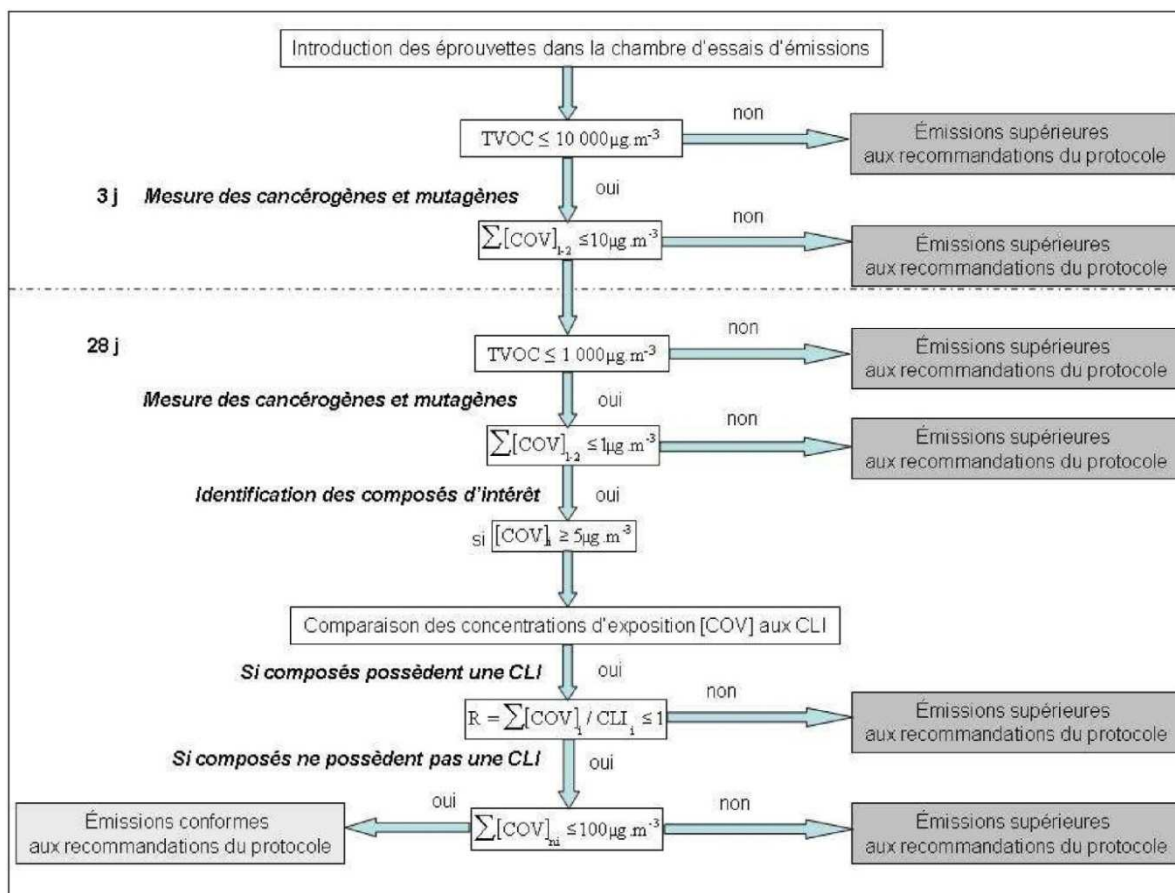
Introduction des éprouvettes dans la chambre d'essais d'émissions

TVOC $\leq$ 10 000$\mu$g.m$^{-3}$

non

Émissions supérieures aux recommandations du protocole

3 j Mesure des cancérogènes et mutagènes

oui

$\sum[\text{COV}]_{1-2} \leq 10\mu g.m^{-3}$

non

Émissions supérieures aux recommandations du protocole

28 j

TVOC $\leq$ 1 000$\mu$g.m$^{-3}$

non

Émissions supérieures aux recommandations du protocole

Mesure des cancérogènes et mutagènes

oui

$\sum[\text{COV}]_{1-2} \leq 1\mu g.m^{-3}$

non

Émissions supérieures aux recommandations du protocole

Identification des composés d'intérêt

oui

si $[\text{COV}]_i \geq 5\mu g.m^{-3}$

Comparaison des concentrations d'exposition [COV] aux CLI

Si composés possèdent une CLI

oui

$R = \sum[\text{COV}]_i / CLI_i \leq 1$

non

Émissions supérieures aux recommandations du protocole

Si composés ne possèdent pas une CLI

oui

oui

Émissions conformes aux recommandations du protocole

$\sum[\text{COV}]_{ni} \leq 100\mu g.m^{-3}$

non

Émissions supérieures aux recommandations du protocole